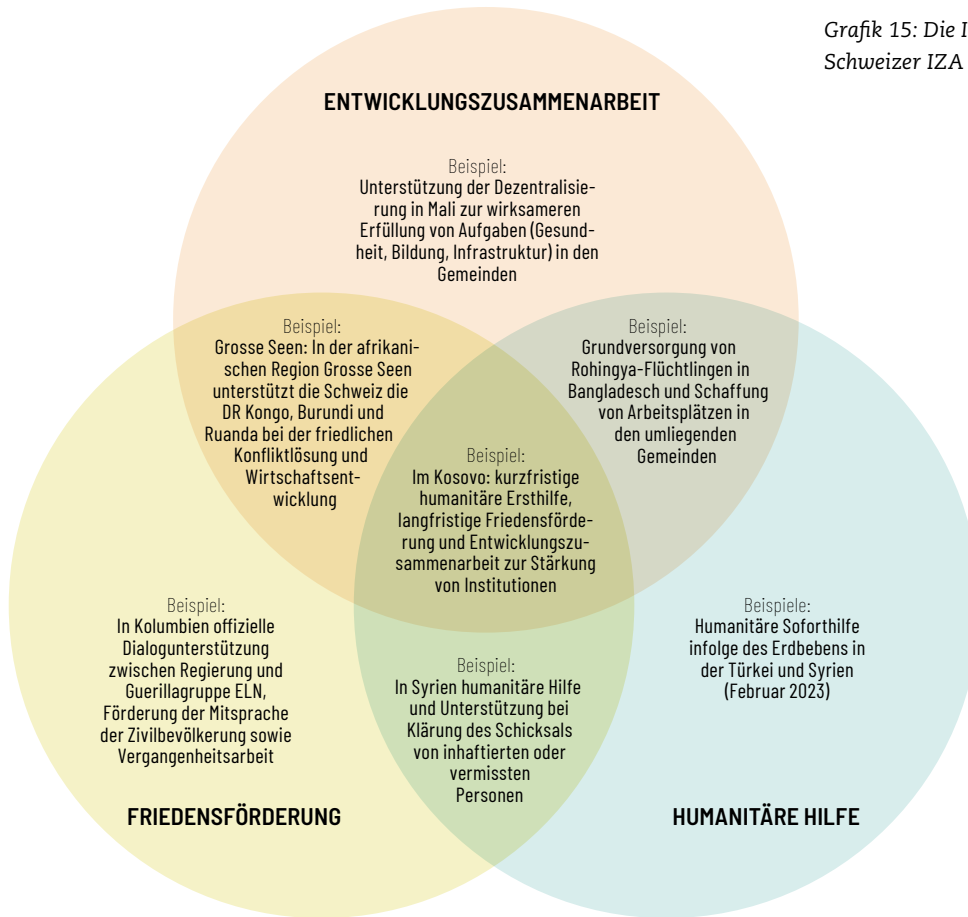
Grafik 15: Die I
Schweizer IZA

ENTWICKLUNGSZUSAMMENARBEIT

Beispiel:
Unterstützung der Dezentralisierung in Mali zur wirksameren Erfüllung von Aufgaben (Gesundheit, Bildung, Infrastruktur) in den Gemeinden

Beispiel:
Grosse Seen: In der afrikanischen Region Grosse Seen unterstützt die Schweiz die DR Kongo, Burundi und Ruanda bei der friedlichen Konfliktlösung und Wirtschaftsentwicklung

Beispiel:
Grundversorgung von Rohingya-Flüchtlingen in Bangladesch und Schaffung von Arbeitsplätzen in den umliegenden Gemeinden

Beispiel:
Im Kosovo: kurzfristige humanitäre Ersthilfe, langfristige Friedensförderung und Entwicklungszusammenarbeit zur Stärkung von Institutionen

Beispiel:
In Kolumbien offizielle Dialogunterstützung zwischen Regierung und Guerillagruppe ELN, Förderung der Mitsprache der Zivilbevölkerung sowie Vergangenheitsarbeit

Beispiel:
In Syrien humanitäre Hilfe und Unterstützung bei Klärung des Schicksals von inhaftierten oder vermissten Personen

Beispiele:
Humanitäre Soforthilfe infolge des Erdbebens in der Türkei und Syrien (Februar 2023)

FRIEDENSFÖRDERUNG

HUMANITÄRE HILFE